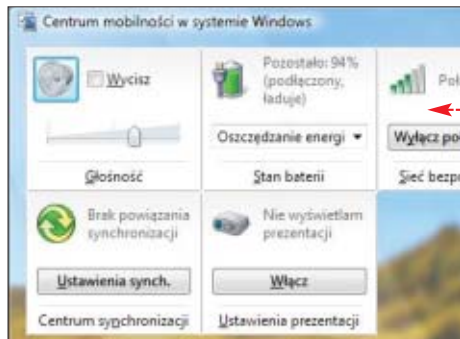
Centrum mobilności w systemie Windows

Wycisz

Głośność

Pozostało: 94% (podłączony, ładuje)

Oszczędzanie energi

Stan baterii

Poł

Wyłącz po

Sieć bezpr

Brak powiązania synchronizacji

Ustawienia synch.

Centrum synchronizacji

Nie wyświetlam prezentacji

Włącz

Ustawienia prezentacji